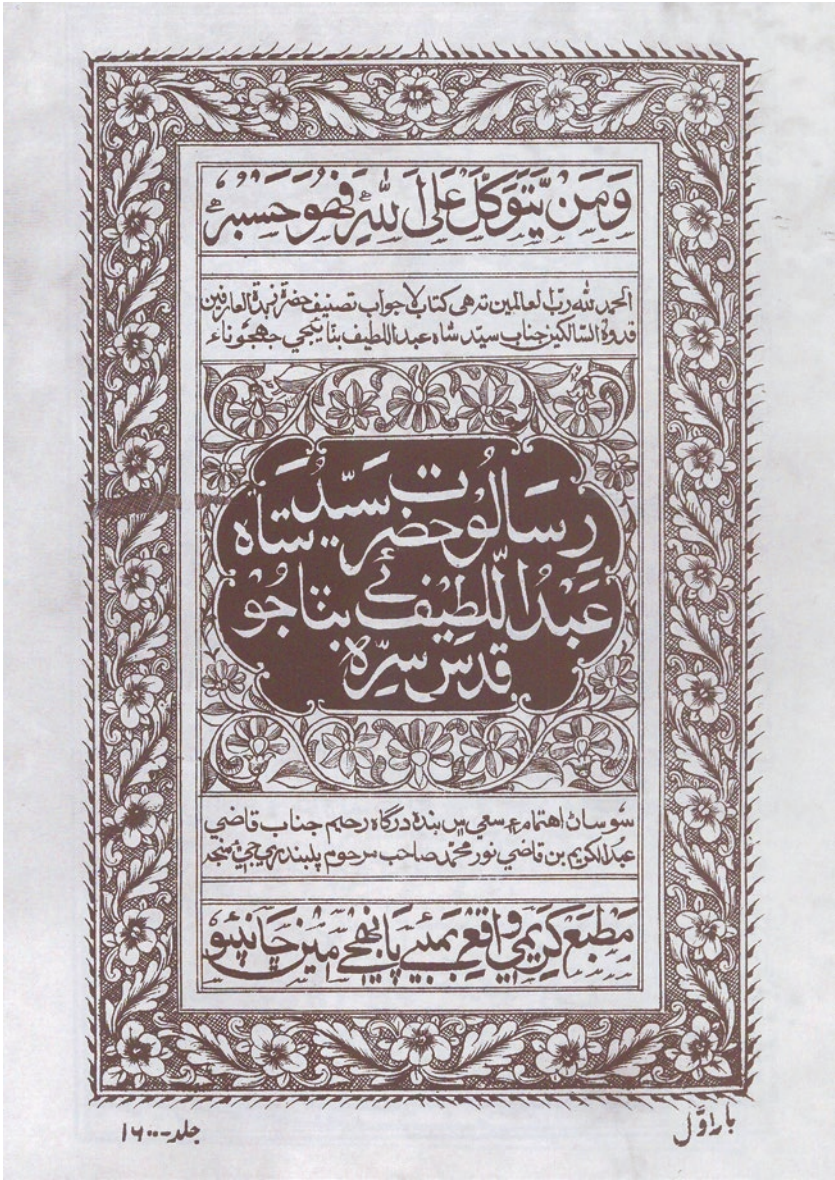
وَمَن يَتَوَكَّلْ عَلَى اللّٰهِ فَهُوَ حَسْبُهٗ

الحمد للہ رب العالمین تدھی کتاب لاجواب تصنیف حضرت زبدۃ العارفین قدوۃ السالکین جناب سید شاہ عبداللطیف بنا یجی جھونا ء

رسالو حضرت سید شاہ عبداللطیف بناجو قدس سرہٗ

سو ساں اھتمام ء سعی ہیں بندہ درگاہ رحیم جناب قاضی عبدالکریم بن قاضی نور محمد صاحب مرحوم پلبندر یجی منجھ

مطبع کریمی واقع ممبئی پائیجی مین چاپیو

بار اوّل

جلد - ۱۶۰۰